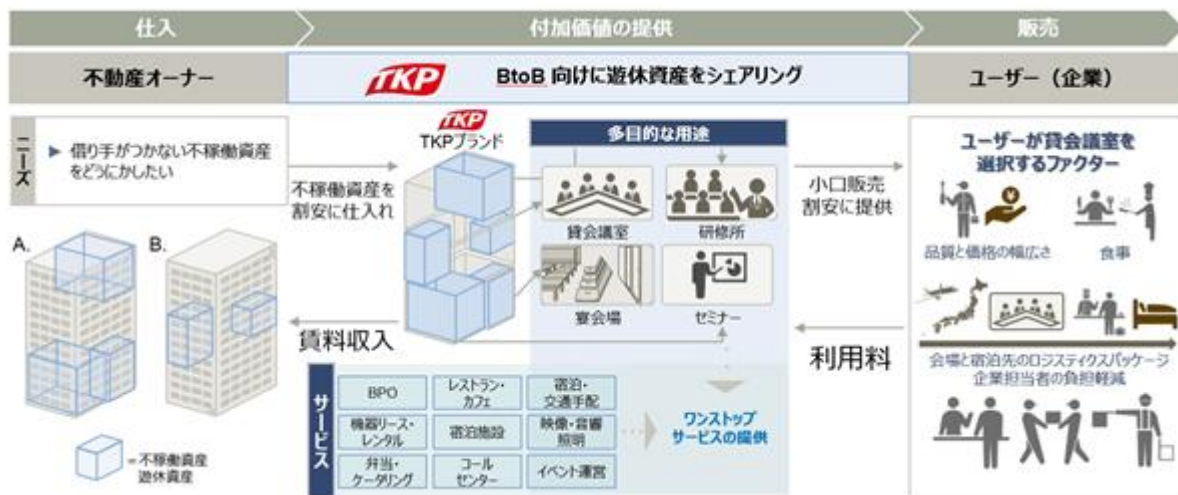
仕入

付加価値の提供

販売

不動産オーナー

TKP BtoB 向けに遊休資産をシェアリング

ユーザー（企業）

ニーズ

▶ 借り手がつかない不稼働資産をどうにかしたい

不稼働資産を割安に仕入れ

A.

B.

＝不稼働資産
遊休資産

TKP
TKPブランド

多目的な用途

貸会議室

研修所

宴会場

セミナー

賃料収入

サービス

| BPO | レストラン・カフェ | 宿泊・交通手配 |
|---|---|---|
| 機器リース・レンタル | 宿泊施設 | 映像・音響照明 |
| 弁当・ケータリング | コールセンター | イベント運営 |

ワンストップサービスの提供

小口販売
割安に提供

利用料

ユーザーが貸会議室を選択するファクター

品質と価格の幅広さ

食事

会場と宿泊先のロジスティクスパッケージ
企業担当者の負担軽減